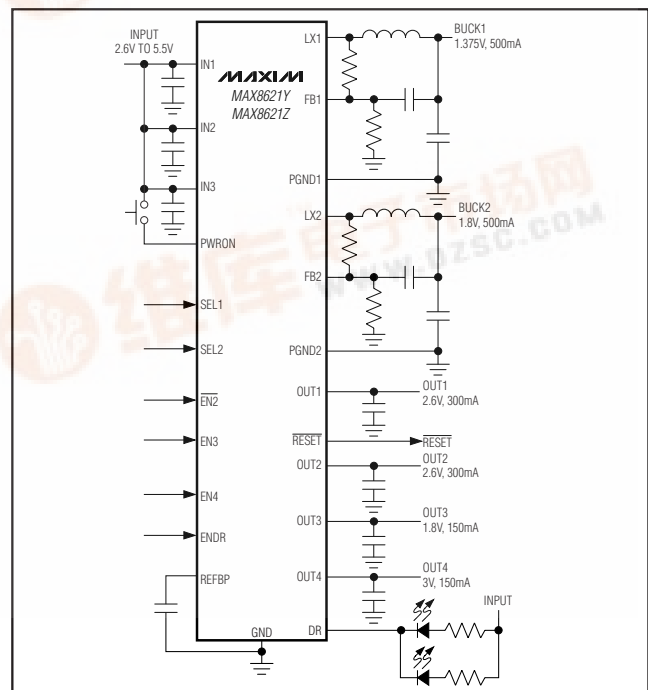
INPUT
2.6V TO 5.5V

IN1

MAXIM
MAX8621Y
MAX8621Z

IN2

IN3

PWRON

SEL1

SEL2

$\overline{EN2}$

EN3

EN4

ENDR

REFBP

GND

LX1

BUCK1
1.375V, 500mA

FB1

PGND1

LX2

BUCK2
1.8V, 500mA

FB2

PGND2

OUT1

OUT1
2.6V, 300mA

$\overline{RESET}$

$\overline{RESET}$

OUT2

OUT2
2.6V, 300mA

OUT3

OUT3
1.8V, 150mA

OUT4

OUT4
3V, 150mA

DR

INPUT

维库电子市场网
www.dzsc.com